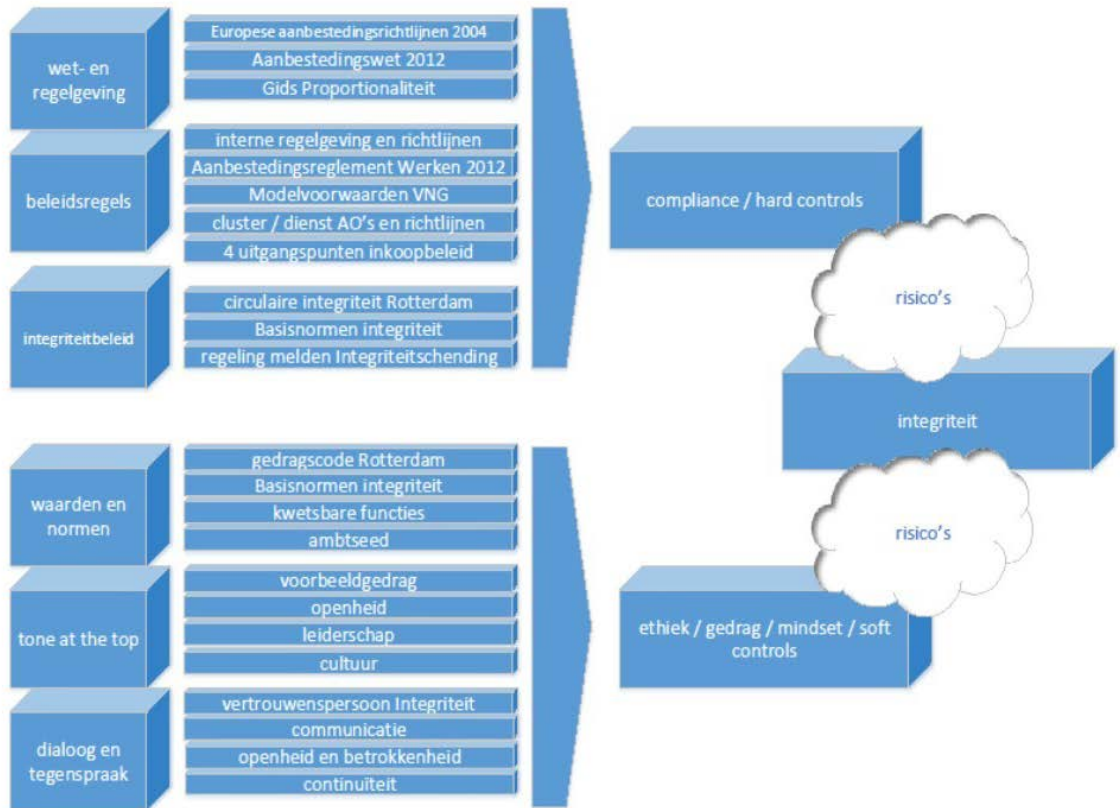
wet- en regelgeving

Europese aanbestedingsrichtlijnen 2004
Aanbestedingswet 2012
Gids Proportionaliteit

beleidsregels

interne regelgeving en richtlijnen
Aanbestedingsreglement Werken 2012
Modelvoorwaarden VNG
cluster / dienst AO's en richtlijnen
4 uitgangspunten inkoopbeleid

integriteitbeleid

circulaire integriteit Rotterdam
Basisnormen integriteit
regeling melden Integriteitschending

compliance / hard controls

risico's

integriteit

risico's

waarden en normen

gedragscode Rotterdam
Basisnormen integriteit
kwetsbare functies
ambtseed

tone at the top

voorbeeldgedrag
openheid
leiderschap
cultuur

dialoog en tegenspraak

vertrouwenspersoon Integriteit
communicatie
openheid en betrokkenheid
continuïteit

ethiek / gedrag / mindset / soft controls